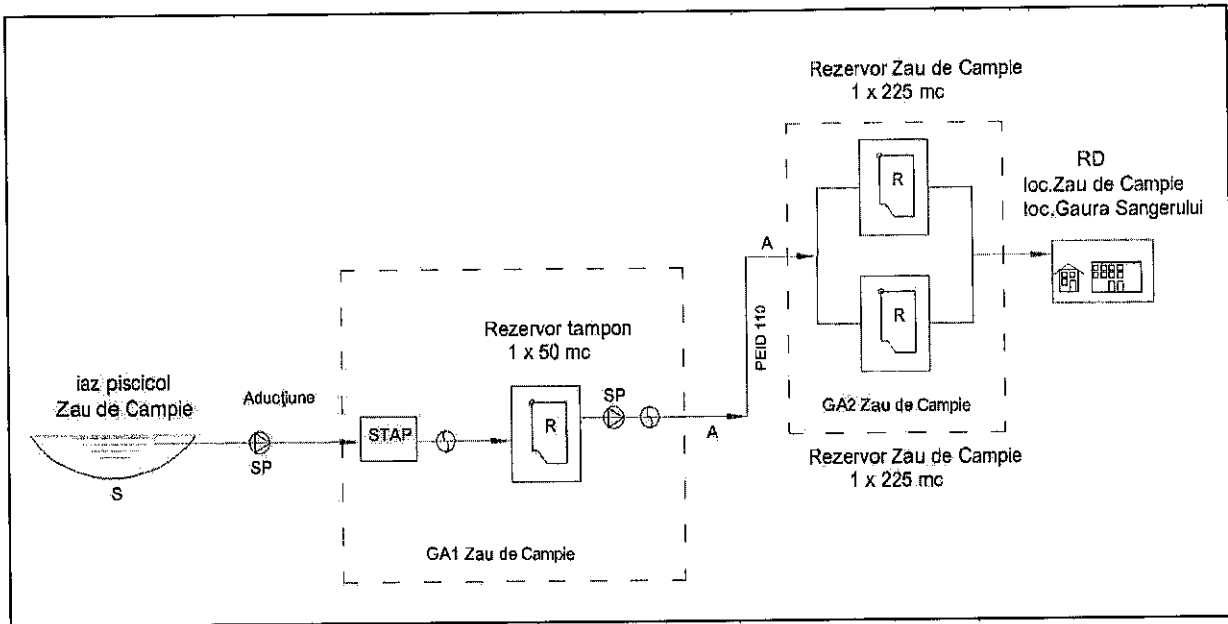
Rezervor Zau de Campie
1 x 225 mc

RD
loc.Zau de Campie
loc.Gaura Sangerului

A

R

R

Rezervor tampon
1 x 50 mc

PEID 110

iaz piscicol
Zau de Campie

Aducțiune

SP

STAP

R

SP

A

GA2 Zau de Campie

S

SP

Rezervor Zau de Campie
1 x 225 mc

GA1 Zau de Campie